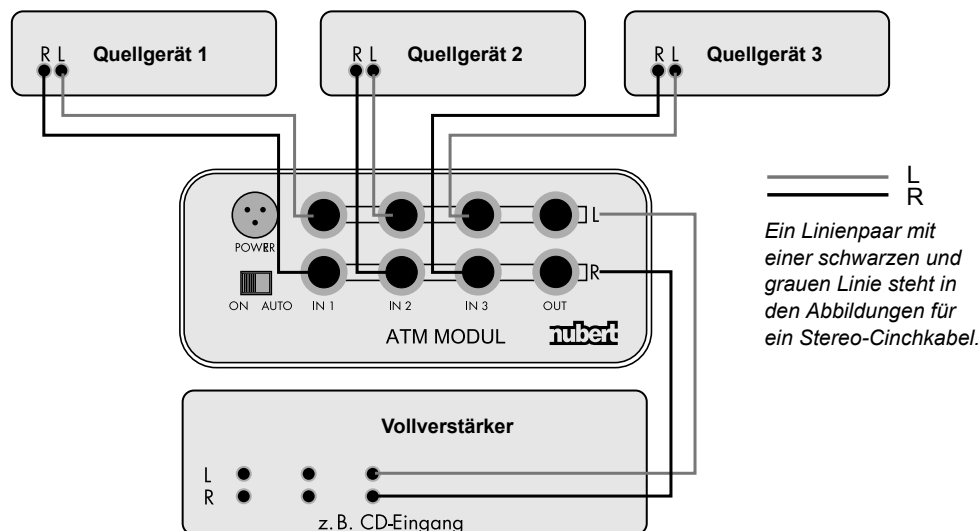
R L Quellgerät 1

R L Quellgerät 2

R L Quellgerät 3

POWER

ON AUTO

IN 1

IN 2

IN 3

OUT

L

R

ATM MODUL

nubert

L
R

Ein Linienpaar mit einer schwarzen und grauen Linie steht in den Abbildungen für ein Stereo-Cinchkabel.

Vollverstärker

L
R

z. B. CD-Eingang